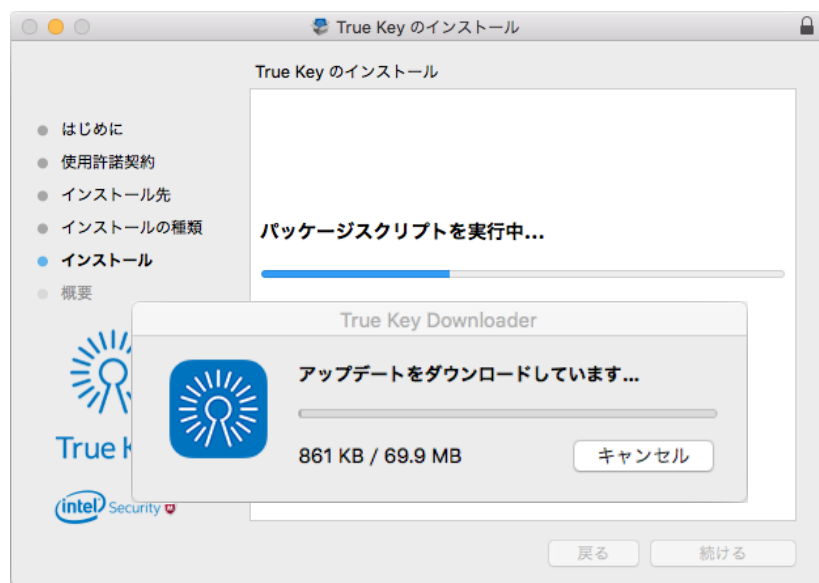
True Key のインストール

True Key のインストール

はじめに
使用許諾契約
インストール先
インストールの種類
インストール
概要

パッケージスクリプトを実行中…

True Key Downloader

アップデートをダウンロードしています…

861 KB / 69.9 MB

キャンセル

True K

intel Security

戻る

続ける